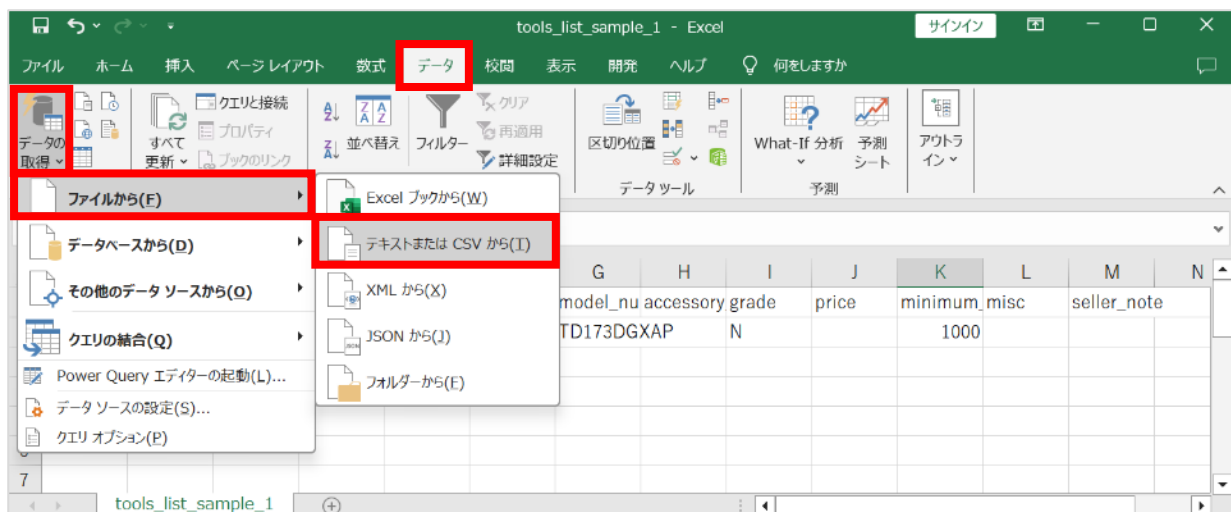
tools_list_sample_1 - Excel

サインイン

ファイル ホーム 挿入 ページ レイアウト 数式 データ 校閲 表示 開発 ヘルプ 何をしますか

データの取得

すべて更新

クエリと接続
プロパティ
ブックのリンク

並べ替え

フィルター

クリア
再適用
詳細設定

区切り位置

データ ツール

What-If 分析

予測シート

予測

アウトライン

ファイルから(F)
データベースから(D)
その他のデータ ソースから(O)
クエリの結合(Q)
Power Query エディターの起動(L)...
データ ソースの設定(S)...
クエリ オプション(P)

Excel ブックから(W)
テキストまたは CSV から(T)
XML から(X)
JSON から(J)
フォルダーから(F)

| G | H | I | J | K | L | M | N |
|---|---|---|---|---|---|---|---|
| model_nu | accessory | grade | price | minimum_ | misc | seller_note | |
| TD173DGXAP | | N | | 1000 | | | |

6
7

tools_list_sample_1